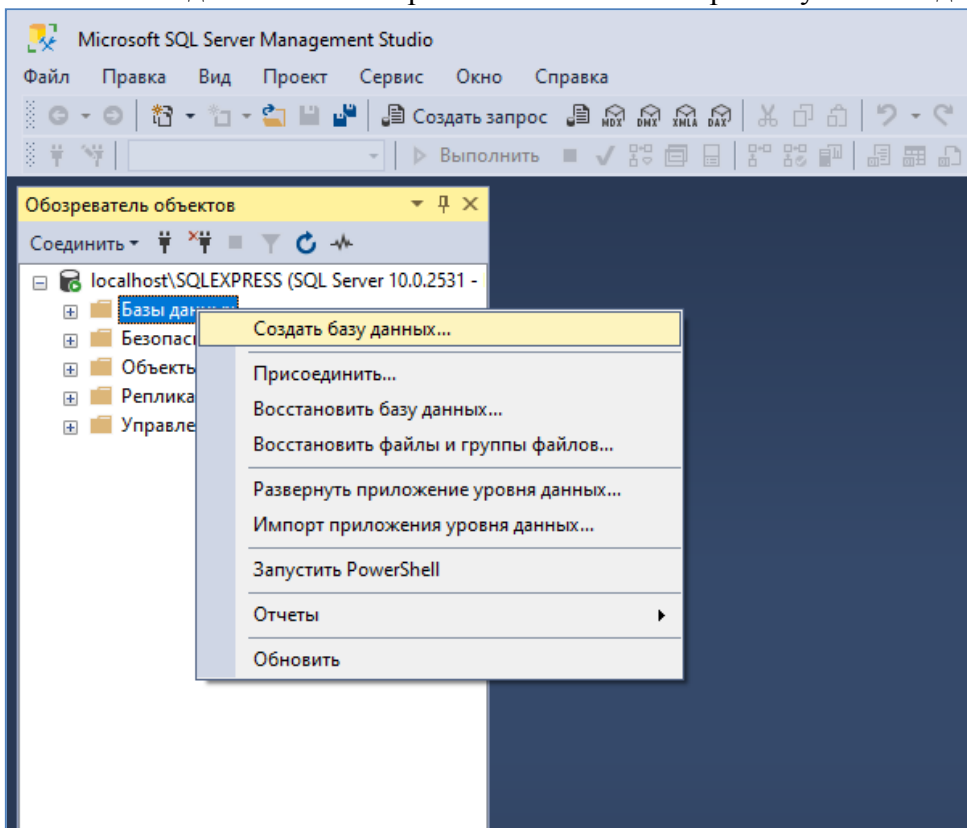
Microsoft SQL Server Management Studio

Файл Правка Вид Проект Сервис Окно Справка

Создать запрос MDX DMX XMLA DAX

Выполнить

Обозреватель объектов

Соединить

localhost\SQLEXPRESS (SQL Server 10.0.2531 -

Базы данн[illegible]

Безопас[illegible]

Объекть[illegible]

Реплика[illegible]

Управле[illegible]

Создать базу данных...

Присоединить...

Восстановить базу данных...

Восстановить файлы и группы файлов...

Развернуть приложение уровня данных...

Импорт приложения уровня данных...

Запустить PowerShell

Отчеты

Обновить